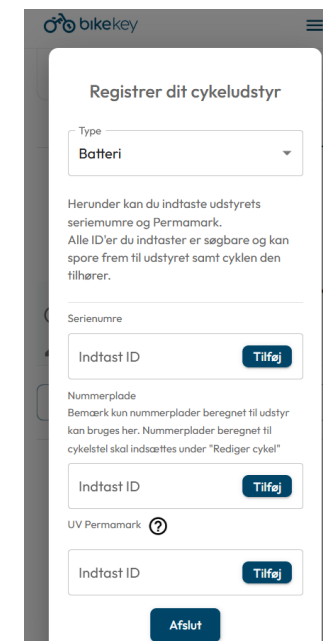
bikekey

Registrer dit cykeludstyr

Type
Batteri

Herunder kan du indtaste udstyrets seriemumre og Permamark.
Alle ID'er du indtaster er søgbare og kan spore frem til udstyret samt cyklen den tilhører.

Serienumre

Indtast ID
Tilføj

Nummerplade
Bemærk kun nummerplader beregnet til udstyr kan bruges her. Nummerplader beregnet til cykelstel skal indsættes under "Rediger cykel"

Indtast ID
Tilføj

UV Permamark ?

Indtast ID
Tilføj

Afslut